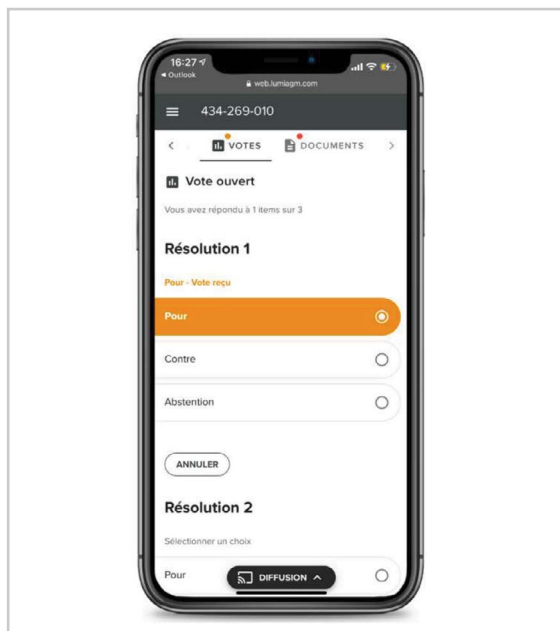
16:27
◂ Outlook
web.lumiagm.com

434-269-010

VOTES
DOCUMENTS

Vote ouvert

Vous avez répondu à 1 items sur 3

Résolution 1

Pour - Vote reçu

Pour

Contre

Abstention

ANNULER

Résolution 2

Sélectionner un choix

Pour

DIFFUSION